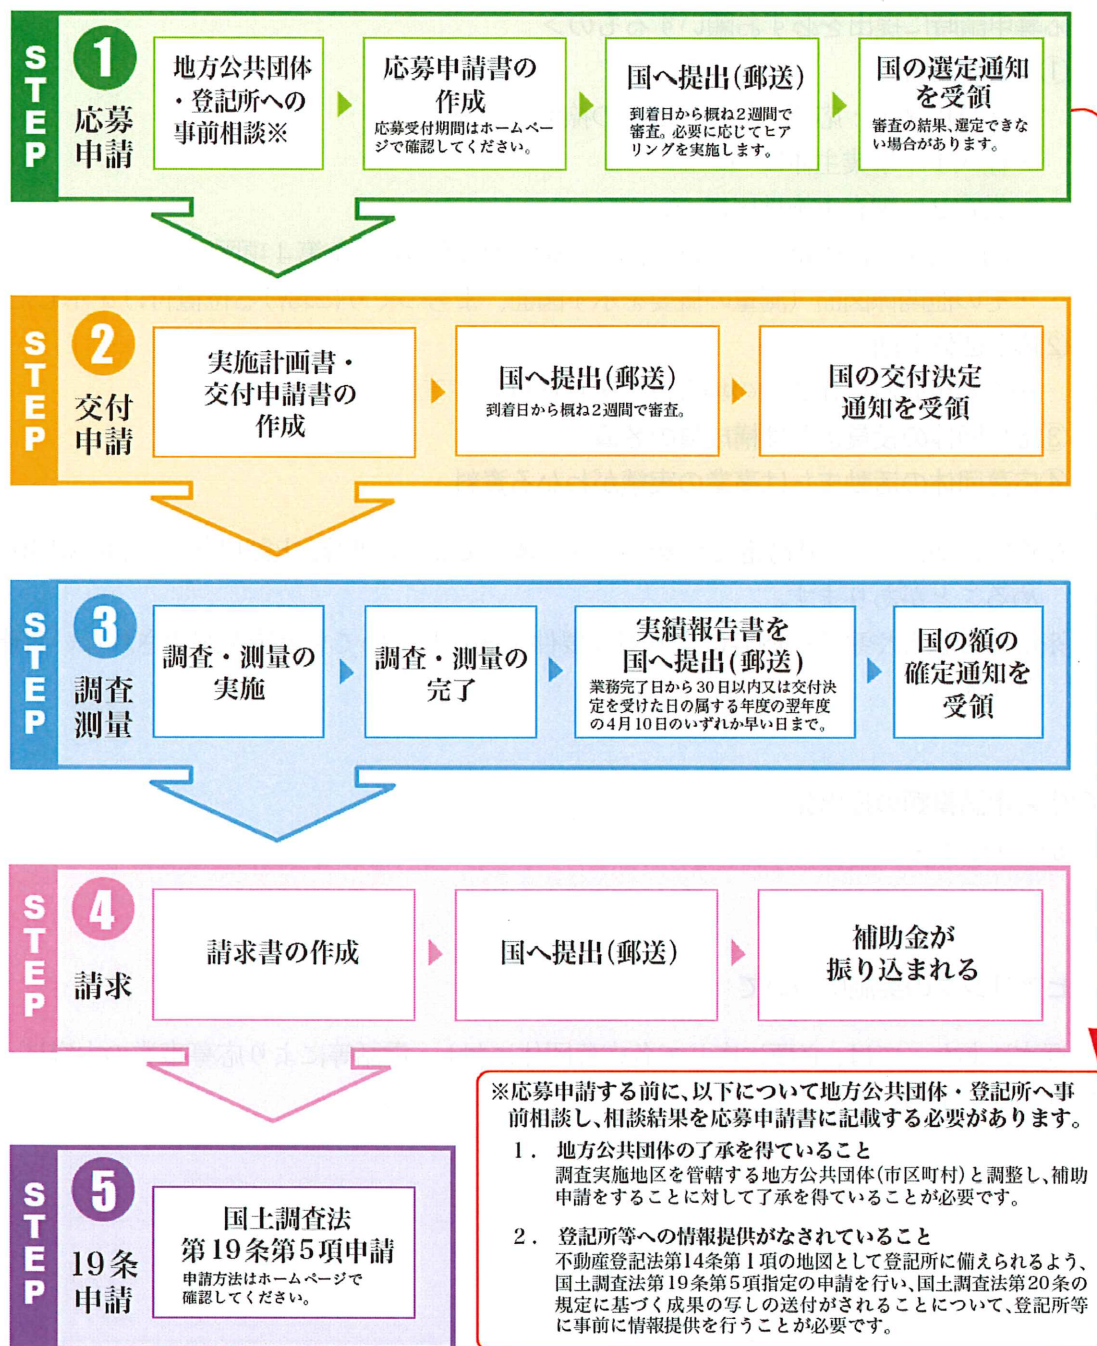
STEP 1 応募申請

地方公共団体・登記所への事前相談※

応募申請書の作成
応募受付期間はホームページで確認してください。

国へ提出（郵送）
到着日から概ね2週間で審査。必要に応じてヒアリングを実施します。

国の選定通知を受領
審査の結果、選定できない場合があります。

STEP 2 交付申請

実施計画書・交付申請書の作成

国へ提出（郵送）
到着日から概ね2週間で審査。

国の交付決定通知を受領

STEP 3 調査測量

調査・測量の実施

調査・測量の完了

実績報告書を国へ提出（郵送）
業務完了日から30日以内又は交付決定を受けた日の属する年度の翌年度の4月10日のいずれか早い日まで。

国の額の確定通知を受領

STEP 4 請求

請求書の作成

国へ提出（郵送）

補助金が振り込まれる

STEP 5 19条申請

国土調査法第19条第5項申請
申請方法はホームページで確認してください。

※応募申請する前に、以下について地方公共団体・登記所へ事前相談し、相談結果を応募申請書に記載する必要があります。

1．地方公共団体の了承を得ていること
調査実施地区を管轄する地方公共団体（市区町村）と調整し、補助申請をすることに対して了承を得ていることが必要です。

2．登記所等への情報提供がなされていること
不動産登記法第14条第1項の地図として登記所に備えられるよう、国土調査法第19条第5項指定の申請を行い、国土調査法第20条の規定に基づく成果の写しの送付がされることについて、登記所等に事前に情報提供を行うことが必要です。